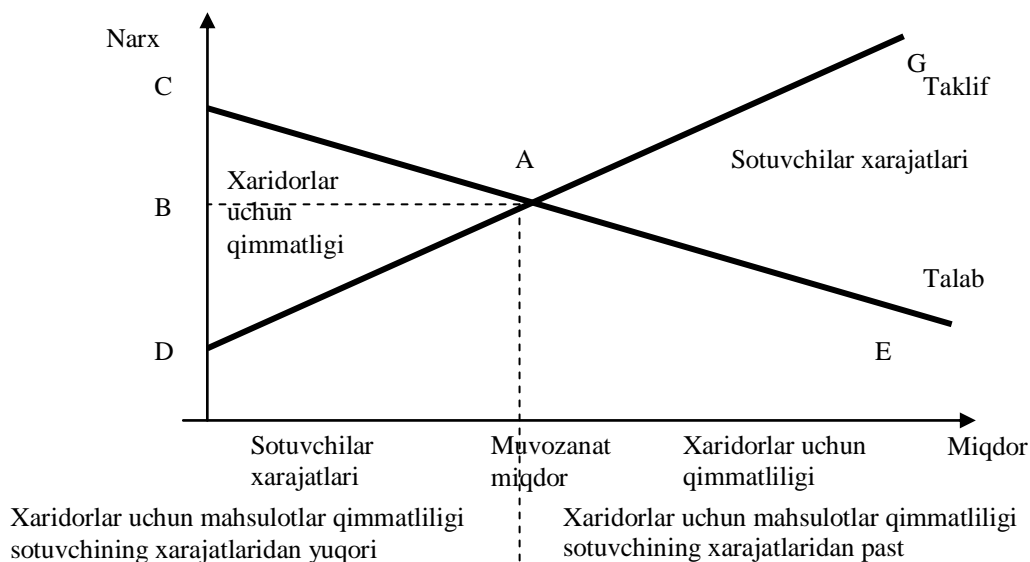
Narx

C

G
Taklif

A

Sotuvchilar xarajatlari

Xaridorlar uchun qimmatligi

B

Talab

D

E

Sotuvchilar xarajatlari

Muvozanat miqdor

Xaridorlar uchun qimmatliligi

Miqdor

Xaridorlar uchun mahsulotlar qimmatliligi sotuvchining xarajatlaridan yuqori

Xaridorlar uchun mahsulotlar qimmatliligi sotuvchining xarajatlaridan past